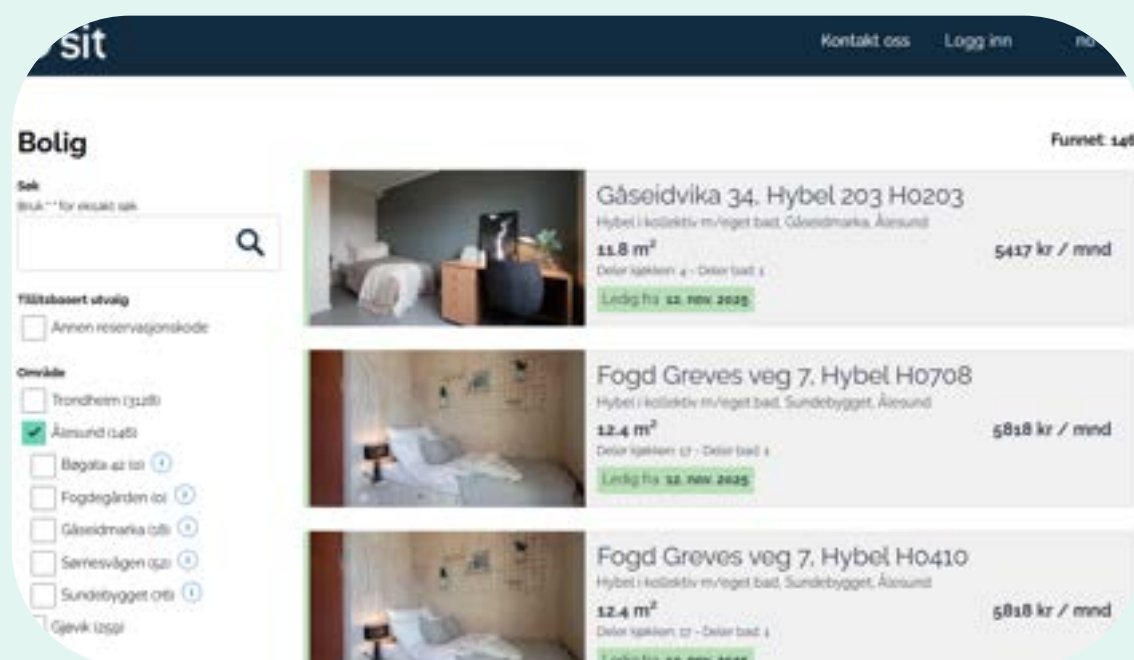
sit

Kontakt oss Logg inn no

Bolig

Funnet: 14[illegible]

Søk
Bruk "" for eksakt søk

Tillitsbasert utvalg
Annen reservasjonskode

Område
Trondheim (3128)
Ålesund (146)
Bøgata 42 (0)
Fogdegården (0)
Gåseidmarka (18)
Sørnesvågen (52)
Sundebygget (76)
Gjøvik (259)

Gåseidvika 34, Hybel 203 H0203
Hybel i kollektiv m/eget bad, Gåseidmarka, Ålesund
11.8 m$^2$
Deler kjøkken: 4 - Deler bad: 1
Ledig fra: 12. nov. 2025
5417 kr / mnd

Fogd Greves veg 7, Hybel H0708
Hybel i kollektiv m/eget bad, Sundebygget, Ålesund
12.4 m$^2$
Deler kjøkken: 17 - Deler bad: 1
Ledig fra: 12. nov 2025
5818 kr / mnd

Fogd Greves veg 7, Hybel H0410
Hybel i kollektiv m/eget bad, Sundebygget, Ålesund
12.4 m$^2$
Deler kjøkken: 17 - Deler bad: 1
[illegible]
5818 kr / mnd